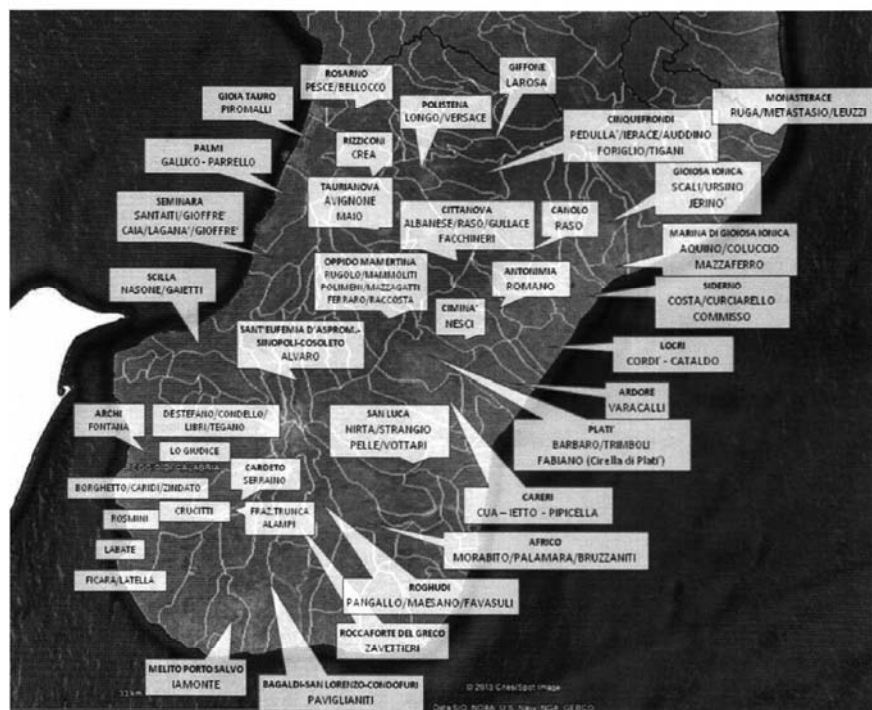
ROSARNO
PESCE/BELLOCCO

GIFFONE
LAROSA

GIOIA TAURO
PIROMALLI

POLISTENA
LONGO/VERSACE

MONASTERACE
RUGA/METASTASIO/LEUZZI

CINQUEFRONDI
PEDULLA'/IERACE/AUDDINO
FORIGLIO/TIGANI

RIZZICONI
CREA

PALMI
GALLICO - PARRELLO

TAURIANOVA
AVIGNONE
MAIO

GIOIOSA IONICA
SCALI/URSINO
JERINO'

SEMINARA
SANTAITI/GIOFFRE'
CAIA/LAGANA'/GIOFFRE'

CITTANOVA
ALBANESE/RASO/GULLACE
FACCHINERI

CANOLO
RASO

MARINA DI GIOIOSA IONICA
AQUINO/COLUCCIO
MAZZAFERRO

OPPIDO MAMERTINA
RUGOLO/MAMMOLITI
POLIMENI/MAZZAGATTI
FERRARO/RACCOSTA

ANTONIMINA
ROMANO

SIDERNO
COSTA/CURCIARELLO
COMMISSO

SCILLA
NASONE/GAIETTI

CIMINA'
NESCI

SANT'EUFEMIA D'ASPROMONTE
SINOPOLI-COSOLETO
ALVARO

LOCRI
CORDI' - CATALDO

ARDORE
VARACALLI

ARCHI
FONTANA

DESTEFANO/CONDELLO/
LIBRI/TEGANO

SAN LUCA
NIRTA/STRANGIO
PELLE/VOTTARI

PLATI'
BARBARO/TRIMBOLI
FABIANO (Cirella di Platì)

LO GIUDICE

CARDETO
SERRAINO

BORGHETTO/CARIDI/ZINDATO

CRUCITTI

FRAZ.TRUNCA
ALAMPI

ROSMINI

CARERI
CUA – IETTO - PIPICELLA

LABATE

AFRICO
MORABITO/PALAMARA/BRUZZANITI

FICARA/LATELLA

ROGHUDI
PANGALLO/MAESANO/FAVASULI

ROCCAFORTE DEL GRECO
ZAVETTIERI

MELITO PORTO SALVO
IAMONTE

BAGALDI-SAN LORENZO-CONDOFURI
PAVIGLIANITI

© 2013 Cnes/Spot Image